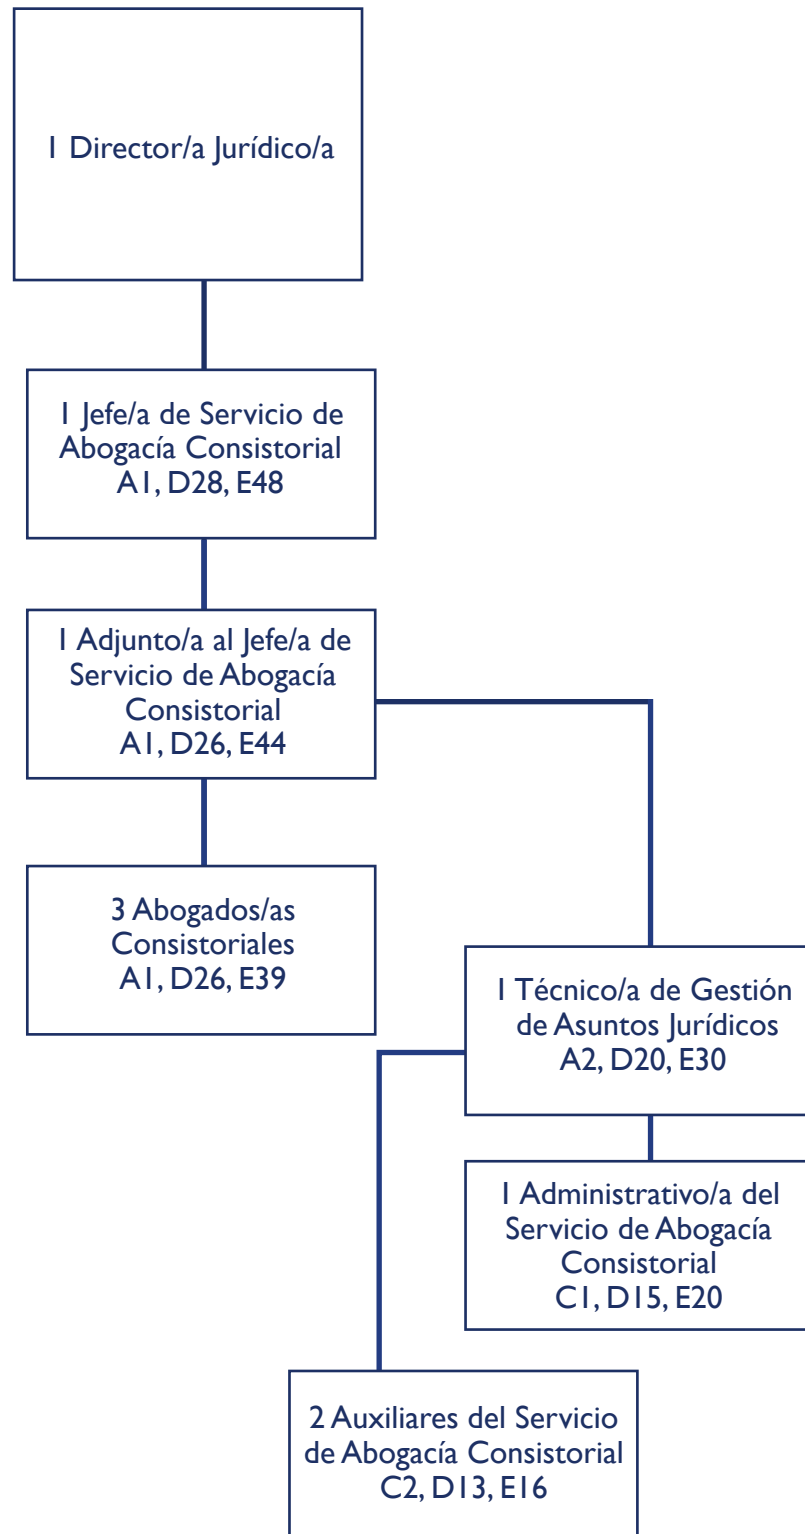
1 Director/a Jurídico/a

1 Jefe/a de Servicio de Abogacía Consistorial
A1, D28, E48

1 Adjunto/a al Jefe/a de Servicio de Abogacía Consistorial
A1, D26, E44

3 Abogados/as Consistoriales
A1, D26, E39

1 Técnico/a de Gestión de Asuntos Jurídicos
A2, D20, E30

1 Administrativo/a del Servicio de Abogacía Consistorial
C1, D15, E20

2 Auxiliares del Servicio de Abogacía Consistorial
C2, D13, E16